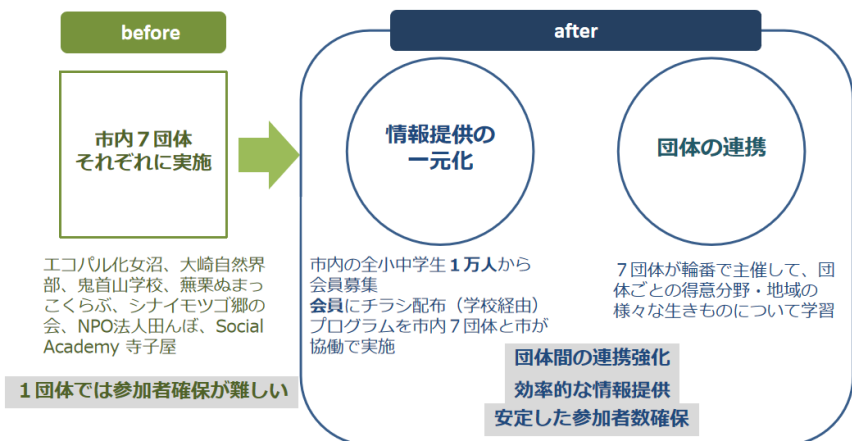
before

市内７団体
それぞれに実施

エコパル化女沼、大崎自然界部、鬼首山学校、蕪栗ぬまっこくらぶ、シナイモツゴ郷の会、NPO法人田んぼ、Social Academy 寺子屋

１団体では参加者確保が難しい

after

情報提供の
一元化

団体の連携

市内の全小中学生１万人から会員募集
会員にチラシ配布（学校経由）
プログラムを市内７団体と市が協働で実施

７団体が輪番で主催して、団体ごとの得意分野・地域の様々な生きものについて学習

団体間の連携強化
効率的な情報提供
安定した参加者数確保